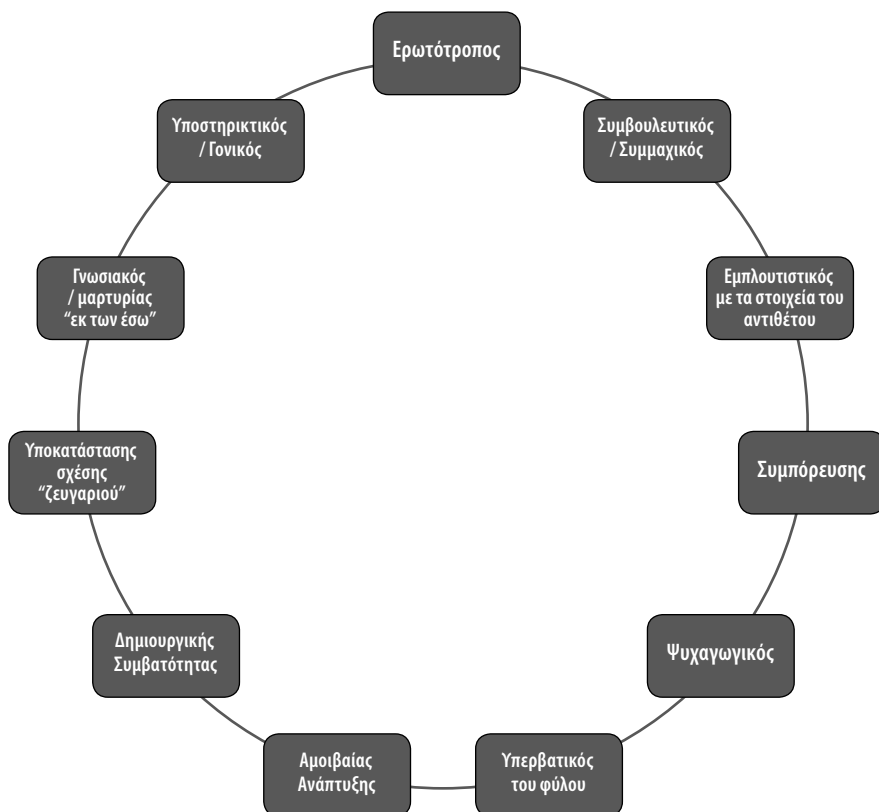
Ερωτότροπος

Συμβουλευτικός / Συμμαχικός

Εμπλουτιστικός με τα στοιχεία του αντιθέτου

Συμπόρευσης

Ψυχαγωγικός

Υπερβατικός του φύλου

Αμοιβαίας Ανάπτυξης

Δημιουργικής Συμβατότητας

Υποκατάστασης σχέσης "ζευγαριού"

Γνωσιακός / μαρτυρίας "εκ των έσω"

Υποστηρικτικός / Γονικός